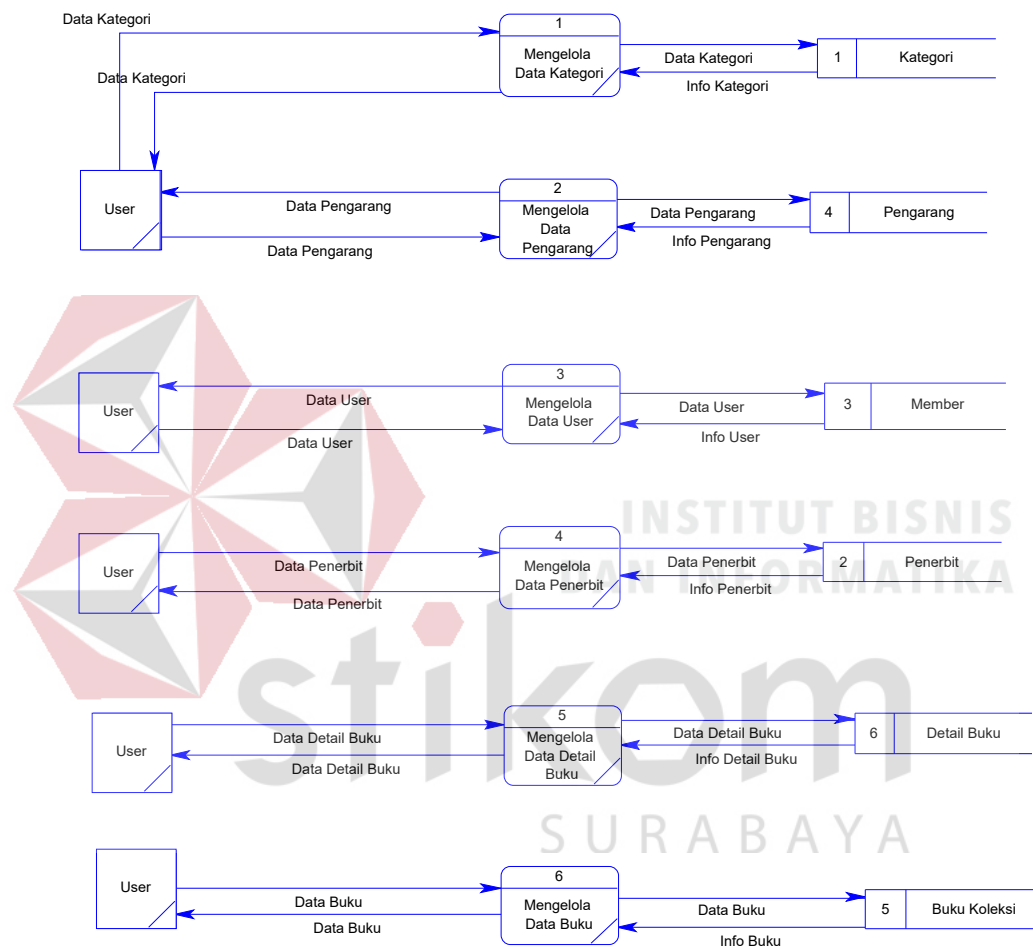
Data Kategori

Data Kategori

1
Mengelola Data Kategori

Data Kategori

Info Kategori

1 Kategori

User

Data Pengarang

Data Pengarang

2
Mengelola Data Pengarang

Data Pengarang

Info Pengarang

4 Pengarang

User

Data User

Data User

3
Mengelola Data User

Data User

Info User

3 Member

INSTITUT BISNIS
DAN INFORMATIKA

User

Data Penerbit

Data Penerbit

4
Mengelola Data Penerbit

Data Penerbit

Info Penerbit

2 Penerbit

stikom

User

Data Detail Buku

Data Detail Buku

5
Mengelola Data Detail Buku

Data Detail Buku

Info Detail Buku

6 Detail Buku

SURABAYA

User

Data Buku

Data Buku

6
Mengelola Data Buku

Data Buku

Info Buku

5 Buku Koleksi